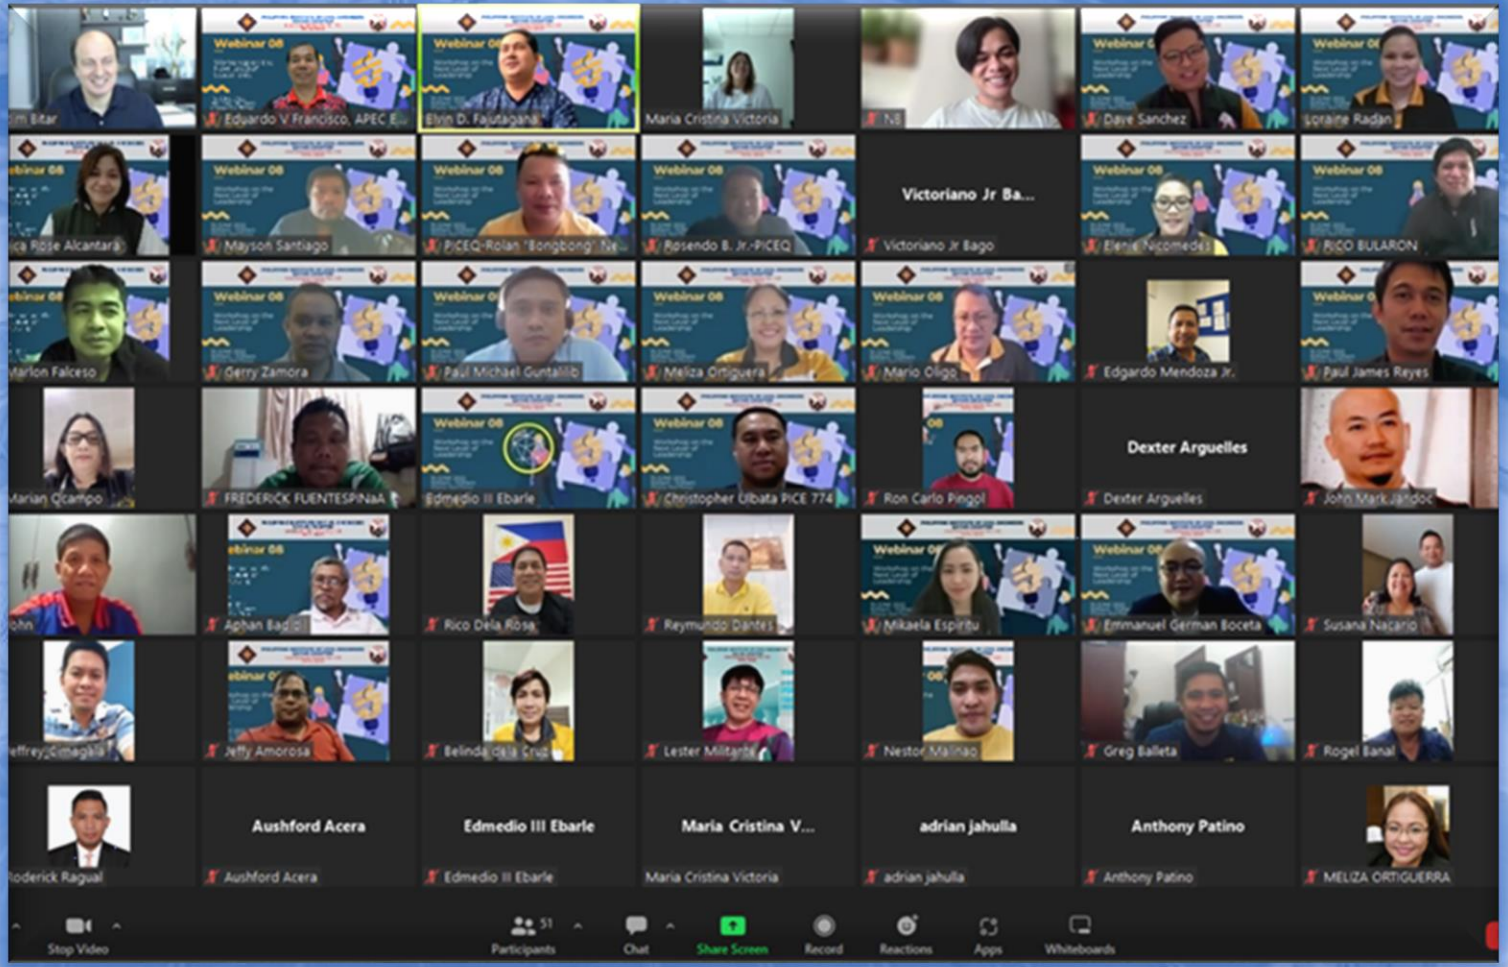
im Bitar
Webinar 08
Eduardo V Francisco, APEC E...
Webinar 08
Elvin D. Fajutagana
Maria Cristina Victoria
NE
Webinar 08
Dave Sanchez
Webinar 08
Loraine Radan

Webinar 08
ica Rose Alcantara
Webinar 08
Mayson Santiago
Webinar 08
PICEQ-Rolan "Bongbong" Ne...
Webinar 08
Rosendo B. Jr.-PICEQ
Victoriano Jr Ba...
Victoriano Jr Bago
Webinar 08
Elenie Nicomedes
Webinar 08
RICO BULARON

Webinar 08
Marlon Falceso
Webinar 08
Gerry Zamora
Webinar 08
Paul Michael Guntalilib
Webinar 08
Meliza Ortiguera
Webinar 08
Mario Oligo
Edgardo Mendoza Jr.
Webinar 08
Paul James Reyes

Marian Ocampo
FREDERICK FUENTESPINAA
Webinar 08
Edmedio II Ebarle
Webinar 08
Christopher Ubata PICE 774
Ron Carlo Pingol
Dexter Arguelles
Dexter Arguelles
John Mark Jandoc

John
Webinar 08
Aphan Bag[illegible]
Rico Dela Rosa
Reymundo Dantes
Webinar 08
Mikaela Espiritu
Webinar 08
Emmanuel German Boceta
Susana Nacario

Jeffrey Cimagala
Webinar 08
Jeffy Amorosa
Belinda dela Cruz
Lester Militante
Nestor Malinao
Greg Balleta
Rogel Banal

Roderick Ragual
Aushford Acera
Aushford Acera
Edmedio III Ebarle
Edmedio II Ebarle
Maria Cristina V...
Maria Cristina Victoria
adrian jahulla
adrian jahulla
Anthony Patino
Anthony Patino
MELIZA ORTIGUERRA

Stop Video
51
Participants
Chat
Share Screen
Record
Reactions
Apps
Whiteboards